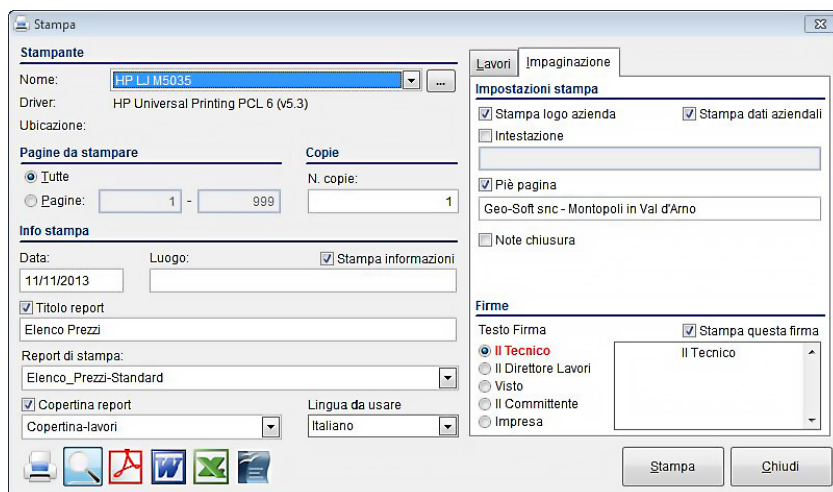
Stampa

Stampante

Nome: HP LJ M5035 ...

Driver: HP Universal Printing PCL 6 (v5.3)

Ubicazione:

Pagine da stampare

Tutte

Pagine: 1 - 999

Copie

N. copie: 1

Info stampa

Data: 11/11/2013

Luogo:

Stampa informazioni

Titolo report

Elenco Prezzi

Report di stampa:

Elenco_Prezzi-Standard

Copertina report

Copertina-lavori

Lingua da usare

Italiano

Lavori Impaginazione

Impostazioni stampa

Stampa logo azienda

Stampa dati aziendali

Intestazione

Piè pagina

Geo-Soft snc - Montopoli in Val d'Arno

Note chiusura

Firme

Testo Firma

Stampa questa firma

Il Tecnico

Il Direttore Lavori

Visto

Il Committente

Impresa

Il Tecnico

Stampa

Chiudi